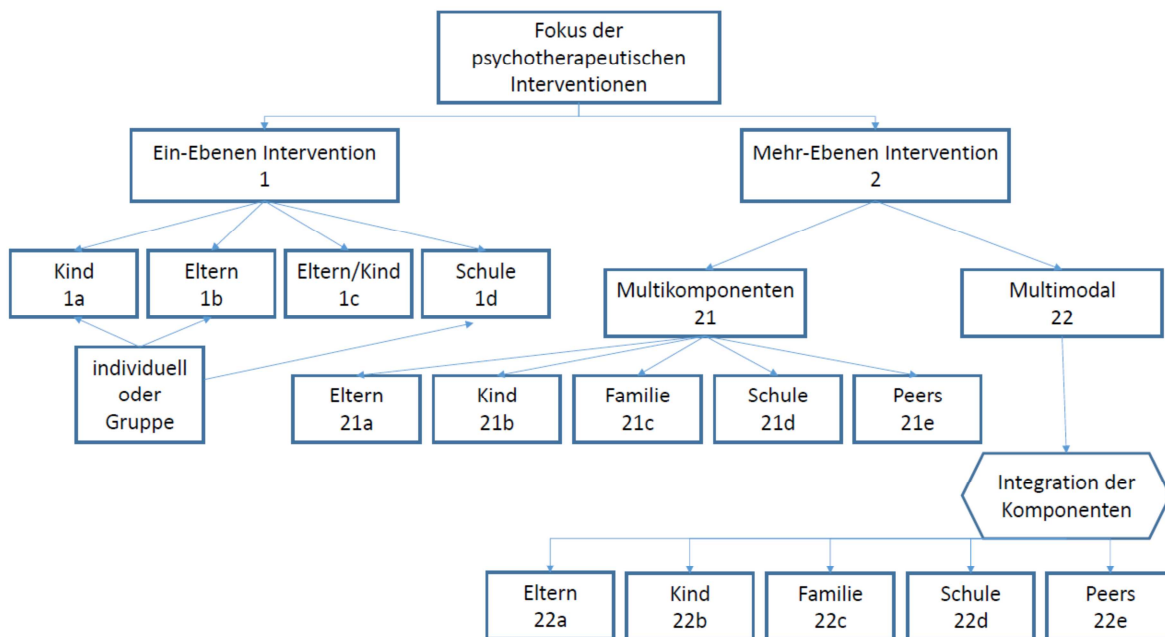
Fokus der psychotherapeutischen Interventionen

Ein-Ebenen Intervention
1

Mehr-Ebenen Intervention
2

Kind
1a

Eltern
1b

Eltern/Kind
1c

Schule
1d

Multikomponenten
21

Multimodal
22

individuell oder Gruppe

Eltern
21a

Kind
21b

Familie
21c

Schule
21d

Peers
21e

Integration der Komponenten

Eltern
22a

Kind
22b

Familie
22c

Schule
22d

Peers
22e